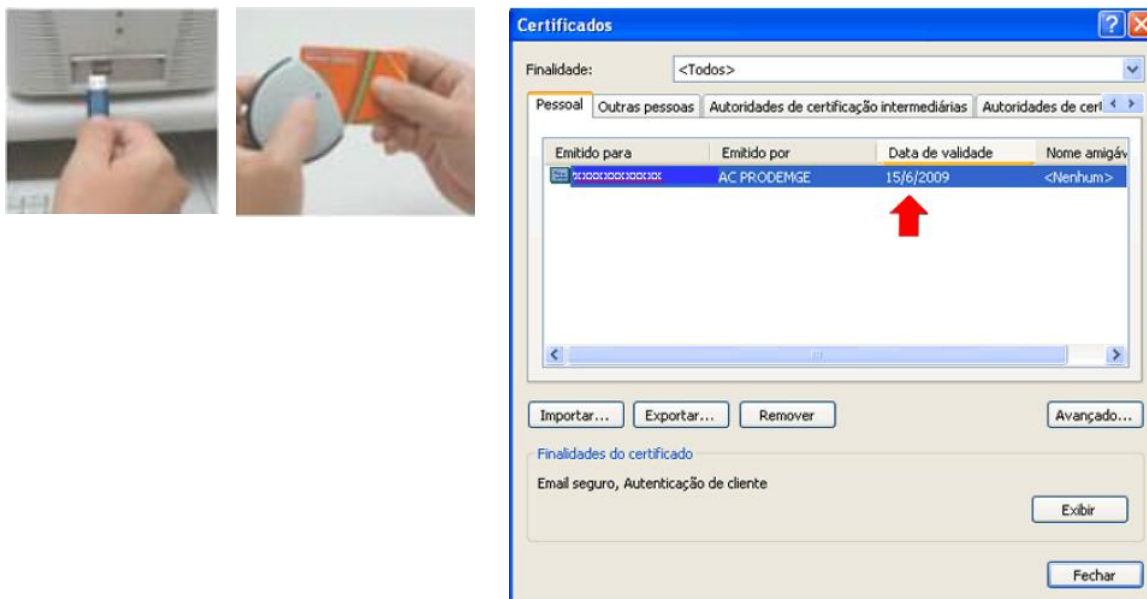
Certificados

Finalidade: <Todos>

Pessoal | Outras pessoas | Autoridades de certificação intermediárias | Autoridades de cert

| Emitido para | Emitido por | Data de validade | Nome amigáv |
|---|---|---|---|
| xxxxxxxxxxxxx | AC PRODEMGE | 15/6/2009 | <Nenhum> |

Importar... Exportar... Remover Avançado...

Finalidades do certificado

Email seguro, Autenticação de cliente

Exibir

Fechar